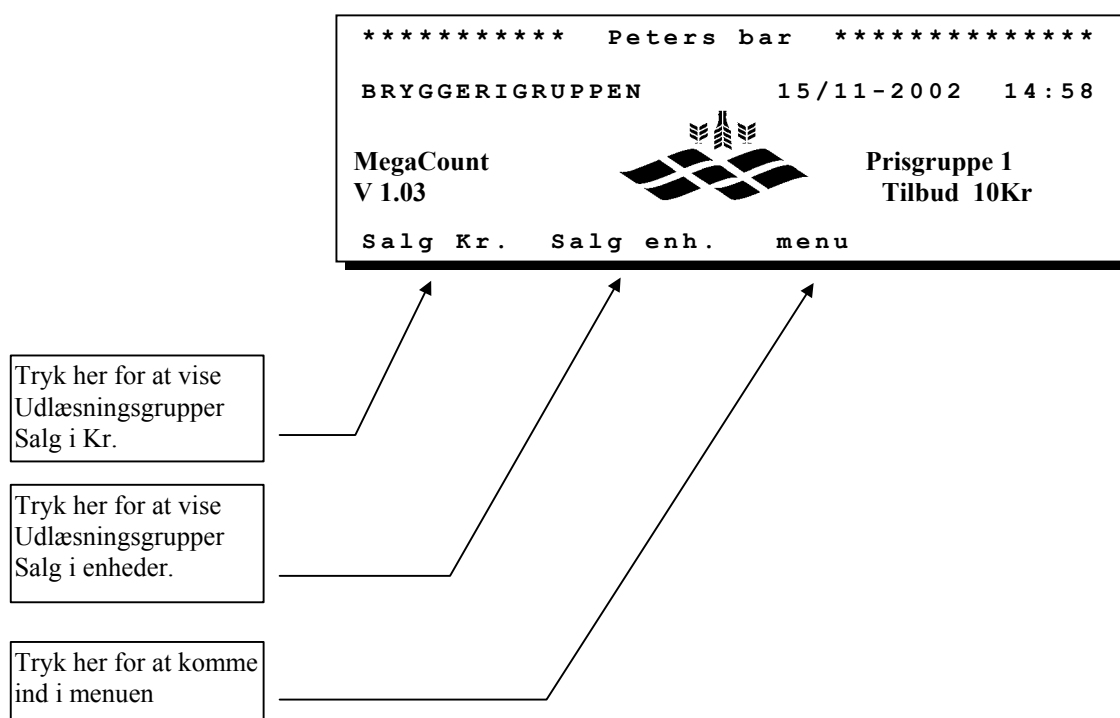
*********** Peters bar *************

BRYGGERIGRUPPEN 15/11-2002 14:58

MegaCount
V 1.03

Prisgruppe 1
Tilbud 10Kr

Salg Kr. Salg enh. menu

Tryk her for at vise Udlæsningsgrupper Salg i Kr.

Tryk her for at vise Udlæsningsgrupper Salg i enheder.

Tryk her for at komme ind i menuen